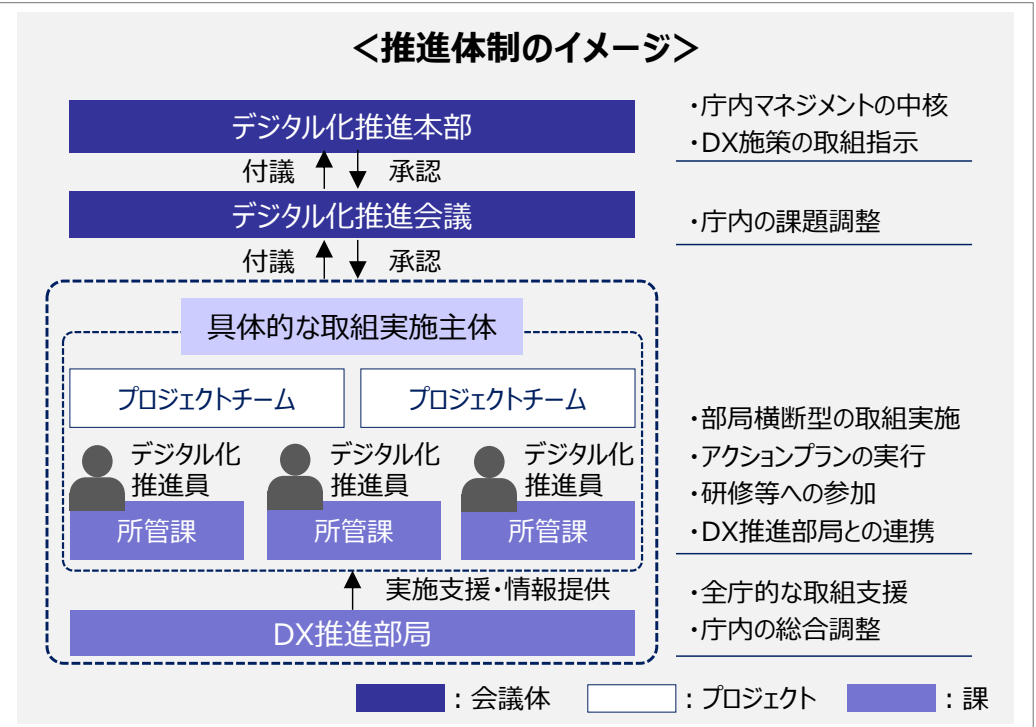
＜推進体制のイメージ＞

デジタル化推進本部

付議　承認

デジタル化推進会議

付議　承認

具体的な取組実施主体

プロジェクトチーム

プロジェクトチーム

デジタル化推進員

所管課

デジタル化推進員

所管課

デジタル化推進員

所管課

実施支援・情報提供

DX推進部局

・庁内マネジメントの中核
・DX施策の取組指示

・庁内の課題調整

・部局横断型の取組実施
・アクションプランの実行
・研修等への参加
・DX推進部局との連携

・全庁的な取組支援
・庁内の総合調整

：会議体　：プロジェクト　：課